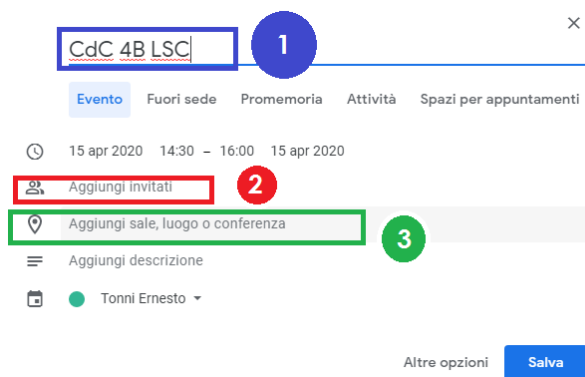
CdC 4B LSC

1

×

Evento Fuori sede Promemoria Attività Spazi per appuntamenti

15 apr 2020 14:30 – 16:00 15 apr 2020

Aggiungi invitati

2

Aggiungi sale, luogo o conferenza

3

Aggiungi descrizione

Tonni Ernesto

Altre opzioni Salva